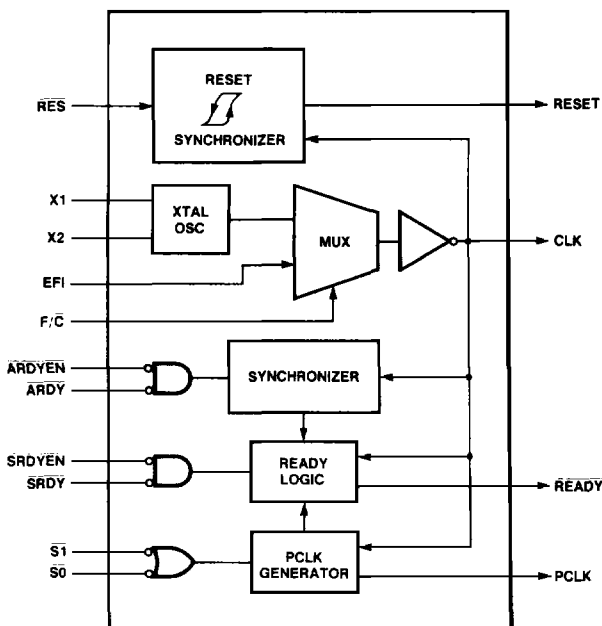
$\overline{RES}$

RESET

SYNCHRONIZER

RESET

X1

X2

XTAL OSC

MUX

CLK

EFI

F/$\overline{C}$

$\overline{ARDYEN}$

$\overline{ARDY}$

SYNCHRONIZER

$\overline{SRDYEN}$

$\overline{SRDY}$

READY LOGIC

$\overline{READY}$

$\overline{S1}$

$\overline{S0}$

PCLK GENERATOR

PCLK